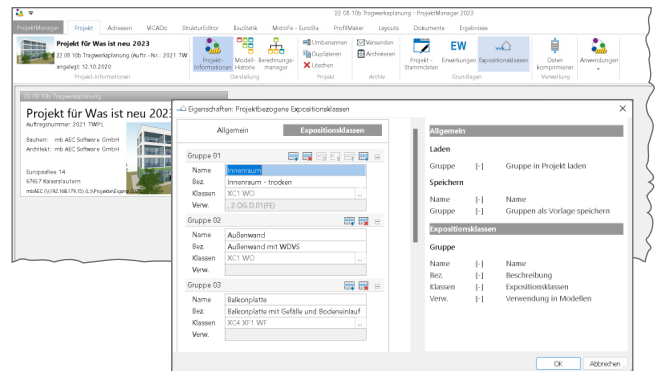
22.08.10b Tragwerksplanung - ProjektManager 2023

ProjektManager | Projekt | Adressen | MicroCADs | StrukturEditor | BauStatik | MicroFe - EuroSta | ProfilMaker | Layouts | Dokumente | Ergebnisse

Projekt für Was ist neu 2023
22.08.10b Tragwerksplanung (Auftr.-Nr.: 2021 TW)
angelegt: 12.10.2020
Projekt-Informationen

Projekt-Informationen | Modell-Historie | Berechnungs-manager
Darstellung

Umbenennen | Duplizieren | Löschen
Projekt

Versenden | Archivieren
Archiv

Projekt-Stammdaten | EW Einwirkungen | Expositionsklassen
Grundlagen

Daten komprimieren
Verwaltung

Anwendungen

22.08.10b Tragwerksplanung

Projekt für Was ist neu 2023
Auftragsnummer: 2021 TWPL

Bauherr: mb AEC Software GmbH
Architekt: mb AEC Software GmbH

Europaallee 14
67657 Kaiserslautern

mbAEC (\\192.168.179.15) (L:\ProjektEigene

Eigenschaften: Projektbezogene Expositionsklassen

Allgemein | Expositionsklassen

Gruppe 01
Name: Innenraum
Bez.: Innenraum - trocken
Klassen: XC1 WO
Verw.: 2.OG D.01(FE)

Gruppe 02
Name: Außenwand
Bez.: Außenwand mit WDVS
Klassen: XC1 WO
Verw.:

Gruppe 03
Name: Balkonplatte
Bez.: Balkonplatte mit Gefälle und Bodeneinlauf
Klassen: XC4 XF1 WF
Verw.:

Allgemein

Laden

Gruppe [-] Gruppe in Projekt laden

Speichern

Name [-] Name
Gruppe [-] Gruppen als Vorlage speichern

Expositionsklassen

Gruppe

Name [-] Name
Bez. [-] Beschreibung
Klassen [-] Expositionsklassen
Verw. [-] Verwendung in Modellen

OK | Abbrechen